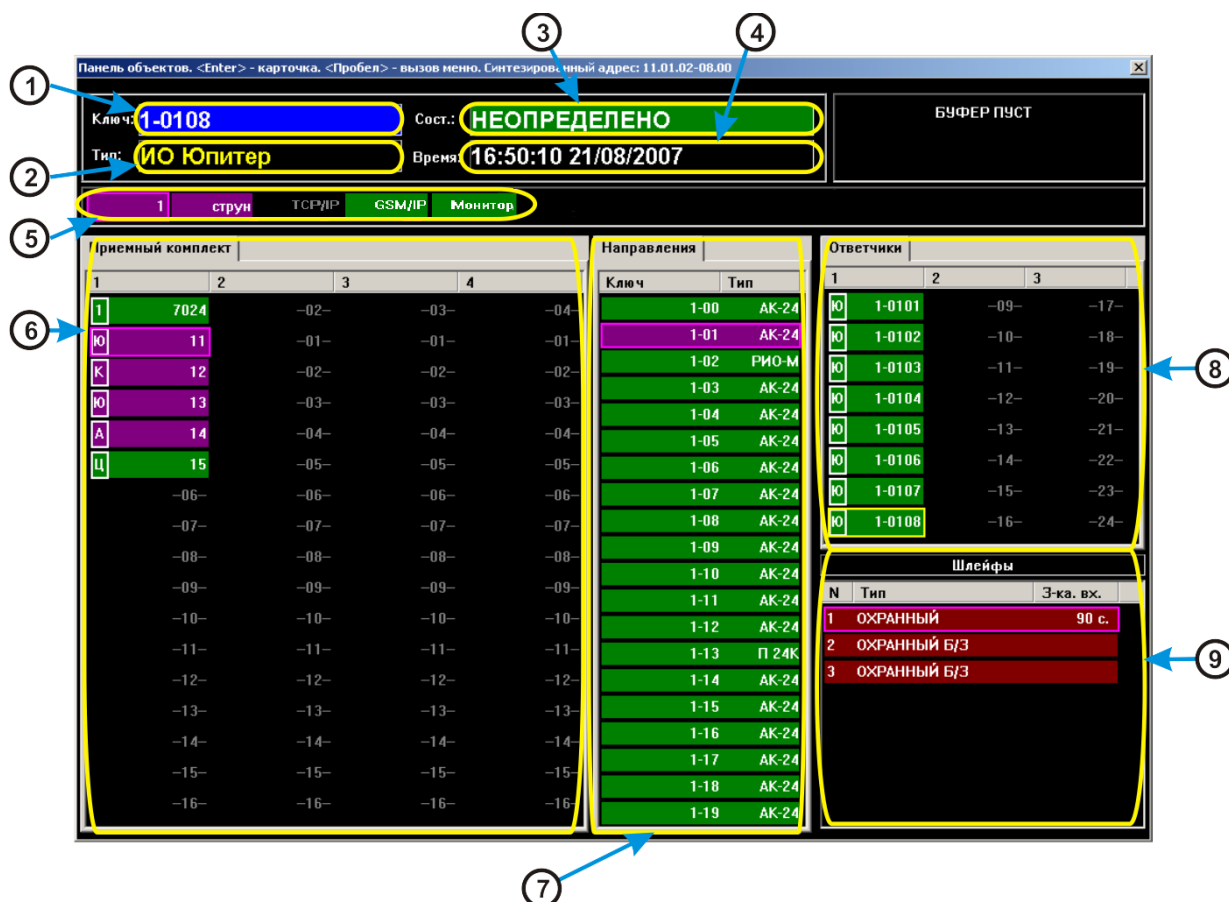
Панель объектов. <Enter> - карточка. <Пробел> - вызов меню. Синтезированный адрес: 11.01.02-08.00

1 2 3 4

Ключ: 1-0108
Сост.: НЕОПРЕДЕЛЕНО
БУФЕР ПУСТ
Тип: ИО Юпитер
Время: 16:50:10 21/08/2007

1 струн TCP/IP GSM/IP Монитор

5 6

Приемный комплект

| 1 | | 2 | 3 | 4 |
|---|---|---|---|---|
| Т | 7024 | –02– | –03– | –04– |
| Ю | 11 | –01– | –01– | –01– |
| К | 12 | –02– | –02– | –02– |
| Ю | 13 | –03– | –03– | –03– |
| А | 14 | –04– | –04– | –04– |
| Ц | 15 | –05– | –05– | –05– |
| | –06– | –06– | –06– | –06– |
| | –07– | –07– | –07– | –07– |
| | –08– | –08– | –08– | –08– |
| | –09– | –09– | –09– | –09– |
| | –10– | –10– | –10– | –10– |
| | –11– | –11– | –11– | –11– |
| | –12– | –12– | –12– | –12– |
| | –13– | –13– | –13– | –13– |
| | –14– | –14– | –14– | –14– |
| | –15– | –15– | –15– | –15– |
| | –16– | –16– | –16– | –16– |

Направления

| Ключ | Тип |
|---|---|
| 1-00 | АК-24 |
| 1-01 | АК-24 |
| 1-02 | РИО-М |
| 1-03 | АК-24 |
| 1-04 | АК-24 |
| 1-05 | АК-24 |
| 1-06 | АК-24 |
| 1-07 | АК-24 |
| 1-08 | АК-24 |
| 1-09 | АК-24 |
| 1-10 | АК-24 |
| 1-11 | АК-24 |
| 1-12 | АК-24 |
| 1-13 | П 24К |
| 1-14 | АК-24 |
| 1-15 | АК-24 |
| 1-16 | АК-24 |
| 1-17 | АК-24 |
| 1-18 | АК-24 |
| 1-19 | АК-24 |

Ответчики

| 1 | | 2 | 3 |
|---|---|---|---|
| Ю | 1-0101 | –09– | –17– |
| Ю | 1-0102 | –10– | –18– |
| Ю | 1-0103 | –11– | –19– |
| Ю | 1-0104 | –12– | –20– |
| Ю | 1-0105 | –13– | –21– |
| Ю | 1-0106 | –14– | –22– |
| Ю | 1-0107 | –15– | –23– |
| Ю | 1-0108 | –16– | –24– |

8

Шлейфы

| N | Тип | З-ка. вх. |
|---|---|---|
| 1 | ОХРАННЫЙ | 90 с. |
| 2 | ОХРАННЫЙ Б/З | |
| 3 | ОХРАННЫЙ Б/З | |

9

7